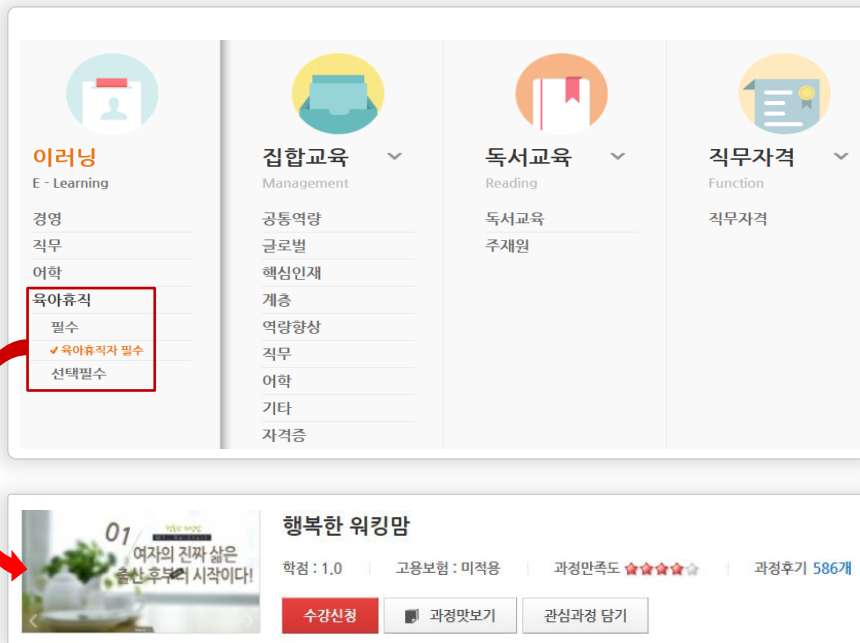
이러닝
E - Learning
경영
직무
어학
육아휴직
필수
✔ 육아휴직자 필수
선택필수

집합교육
Management
공통역량
글로벌
핵심인재
계층
역량향상
직무
어학
기타
자격증

독서교육
Reading
독서교육
주재원

직무자격
Function
직무자격

01
행복한 워킹맘
여자의 진짜 삶은 출산 후부터 시작이다!

행복한 워킹맘
학점 : 1.0
고용보험 : 미적용
과정만족도
과정후기 586개
수강신청
과정맛보기
관심과정 담기